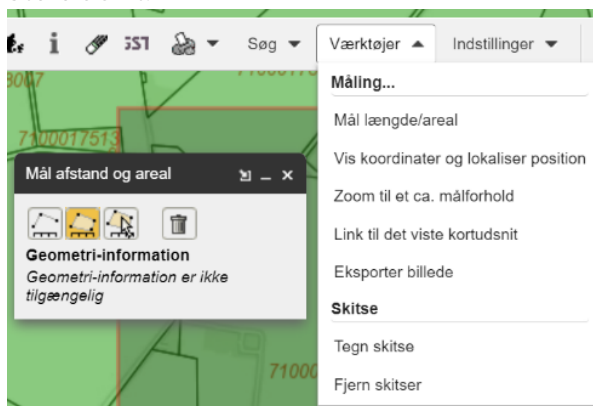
i 551 Søg ▼ Værktøjer ▲ Indstillinger ▼

3067
7100017513
71000

Måling...
Mål længde/areal
Vis koordinater og lokaliser position
Zoom til et ca. målforhold
Link til det viste kortudsnit
Eksporter billede
Skitse
Tegn skitse
Fjern skitser

Mål afstand og areal
Geometri-information
Geometri-information er ikke tilgængelig